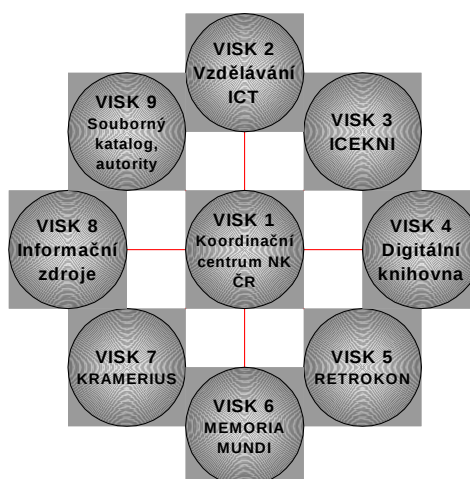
VISK 2
Vzdělávání
ICT

VISK 9
Souborný
katalog,
autority

VISK 3
ICEKNI

VISK 8
Informační
zdroje

VISK 1
Koordinační
centrum NK
ČR

VISK 4
Digitální
knihovna

VISK 7
KRAMERIUS

VISK 5
RETROKON

VISK 6
MEMORIA
MUNDI